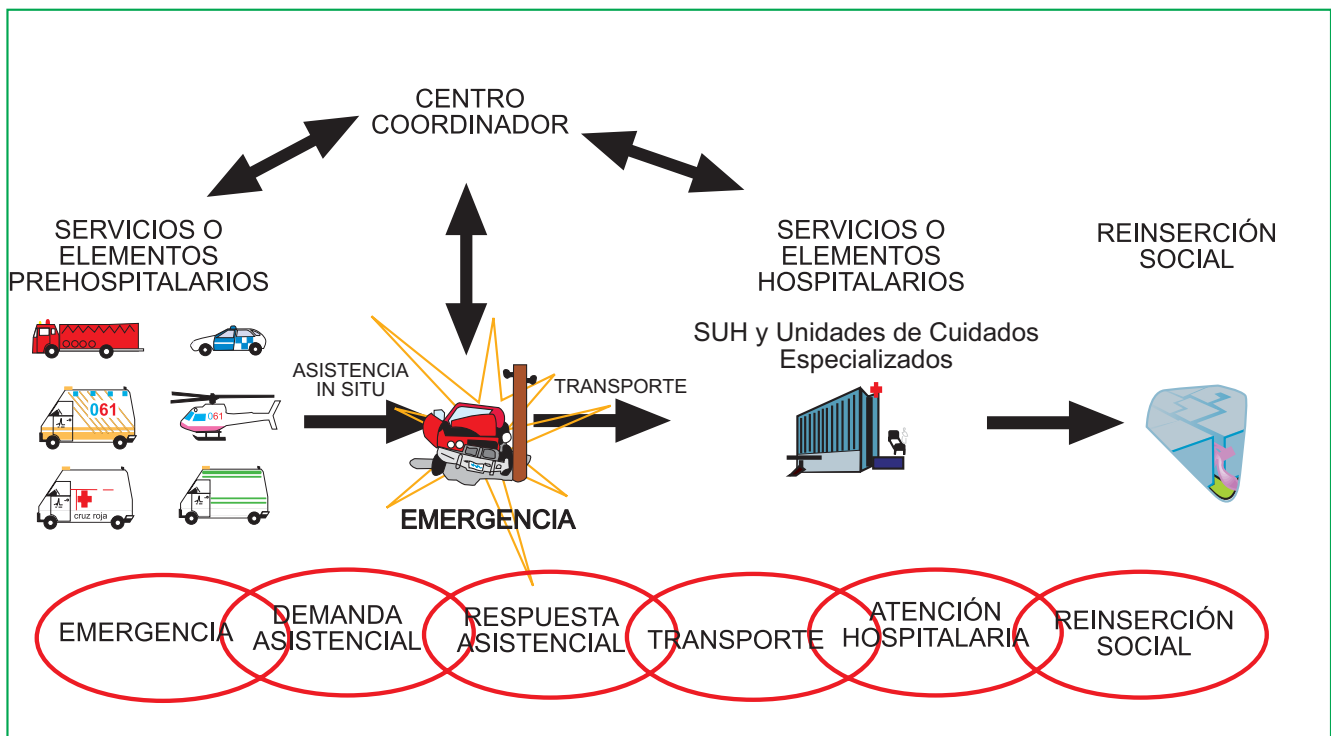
CENTRO COORDINADOR

SERVICIOS O ELEMENTOS PREHOSPITALARIOS

061

061

cruz roja

ASISTENCIA IN SITU

EMERGENCIA

TRANSPORTE

SERVICIOS O ELEMENTOS HOSPITALARIOS

SUH y Unidades de Cuidados Especializados

REINSERCIÓN SOCIAL

EMERGENCIA

DEMANDA ASISTENCIAL

RESPUESTA ASISTENCIAL

TRANSPORTE

ATENCIÓN HOSPITALARIA

REINSERCIÓN SOCIAL